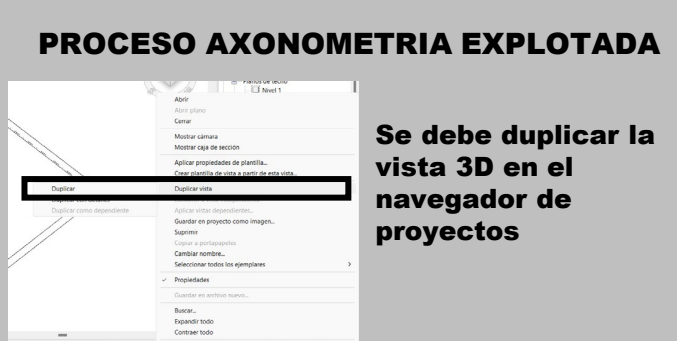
PROCESO AXONOMETRIA EXPLOTADA

Planos de techo
Nivel 1

Abrir
Abrir plano
Cerrar
Mostrar cámara
Mostrar caja de sección
Aplicar propiedades de plantilla...
Crear plantilla de vista a partir de esta vista...
Duplicar
Duplicar con detalles
Duplicar como dependiente
Duplicar vista
Aplicar vistas dependientes...
Guardar en proyecto como imagen...
Suprimir
Copiar a portapapeles
Cambiar nombre...
Seleccionar todos los ejemplares
Propiedades
Guardar en archivo nuevo...
Buscar...
Expandir todo
Contraer todo

Se debe duplicar la vista 3D en el navegador de proyectos